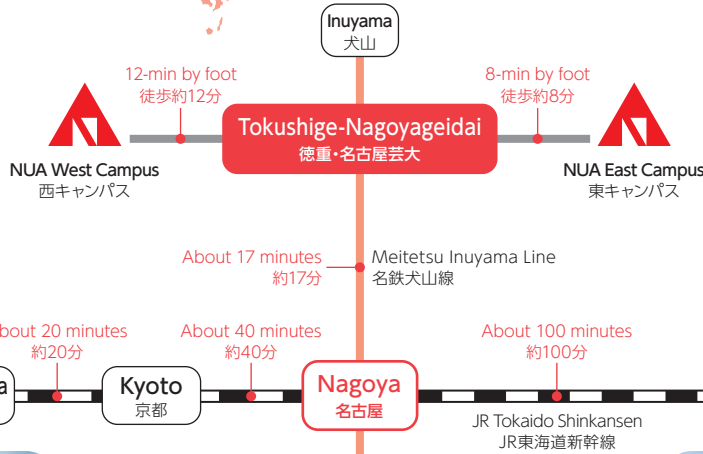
Inuyama
犬山

12-min by foot
徒歩約12分

8-min by foot
徒歩約8分

Tokushige-Nagoyageidai
徳重・名古屋芸大

NUA West Campus
西キャンパス

NUA East Campus
東キャンパス

About 17 minutes
約17分

Meitetsu Inuyama Line
名鉄犬山線

bout 20 minutes
約20分

About 40 minutes
約40分

About 100 minutes
約100分

a

Kyoto
京都

Nagoya
名古屋

JR Tokaido Shinkansen
JR東海道新幹線